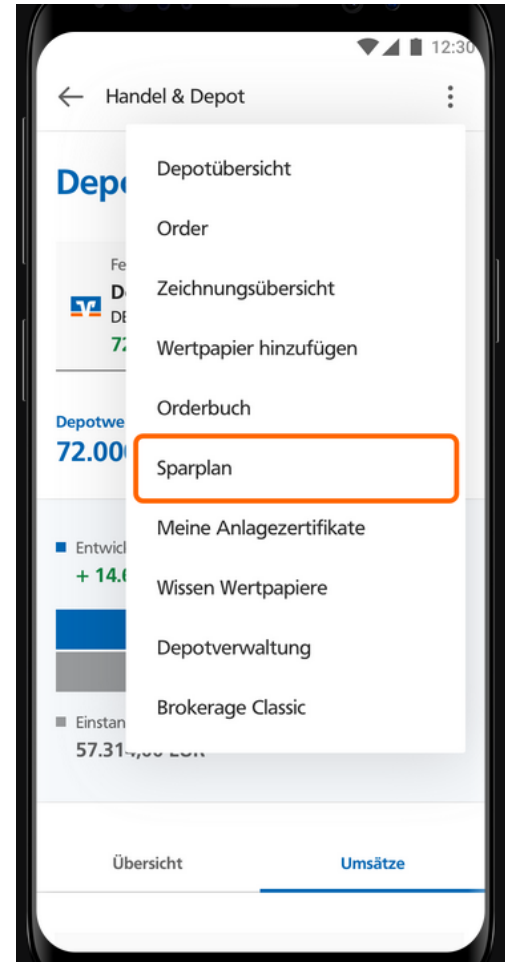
12:30

Handel & Depot

Depo

Fe
D
DE
72

Depotwe
72.00

Entwic
+ 14.0

Einstan
57.31

Depotübersicht

Order

Zeichnungsübersicht

Wertpapier hinzufügen

Orderbuch

Sparplan

Meine Anlagezertifikate

Wissen Wertpapiere

Depotverwaltung

Brokerage Classic

Übersicht

Umsätze